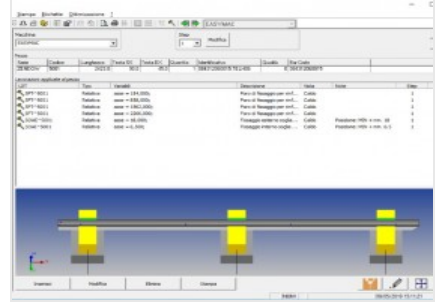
Stampa Etichette Ottimizzazione

EASYMAC

Macchina
EASYMAC

Step
1

Modifica

Pezzo

| Serie | Codice | Lunghezza | Testa SX | Testa DX | Quantità | Identificativo | Qualità | Bar Code |
|---|---|---|---|---|---|---|---|---|
| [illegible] | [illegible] | 2423.0 | 90.0 | 90.0 | 1 | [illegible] | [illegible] | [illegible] |

Lavorazioni applicate al pezzo

| LUT | Tipo | Variabili | Descrizione | Nota | Note | Step |
|---|---|---|---|---|---|---|
| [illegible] | Relativa | asse = 194,000; | Foro di fissaggio per vit... | Cablo | | 1 |
| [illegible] | Relativa | asse = 888,000; | Foro di fissaggio per vit... | Cablo | | 1 |
| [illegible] | Relativa | asse = 1582,000; | Foro di fissaggio per vit... | Cablo | | 1 |
| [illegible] | Relativa | asse = 2266,000; | Foro di fissaggio per vit... | Cablo | | 1 |
| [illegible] | Relativa | asse = 60,000; | Fissaggio esterno voglia... | Cablo | Posizione: MIN + mm. 60 | 1 |
| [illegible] | Relativa | asse = 1,000; | Fissaggio esterno voglia... | Cablo | Posizione: MIN + mm. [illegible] | 1 |

Inserisci Modifica Elimina Clonare

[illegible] 09/05/2016 15:11:21